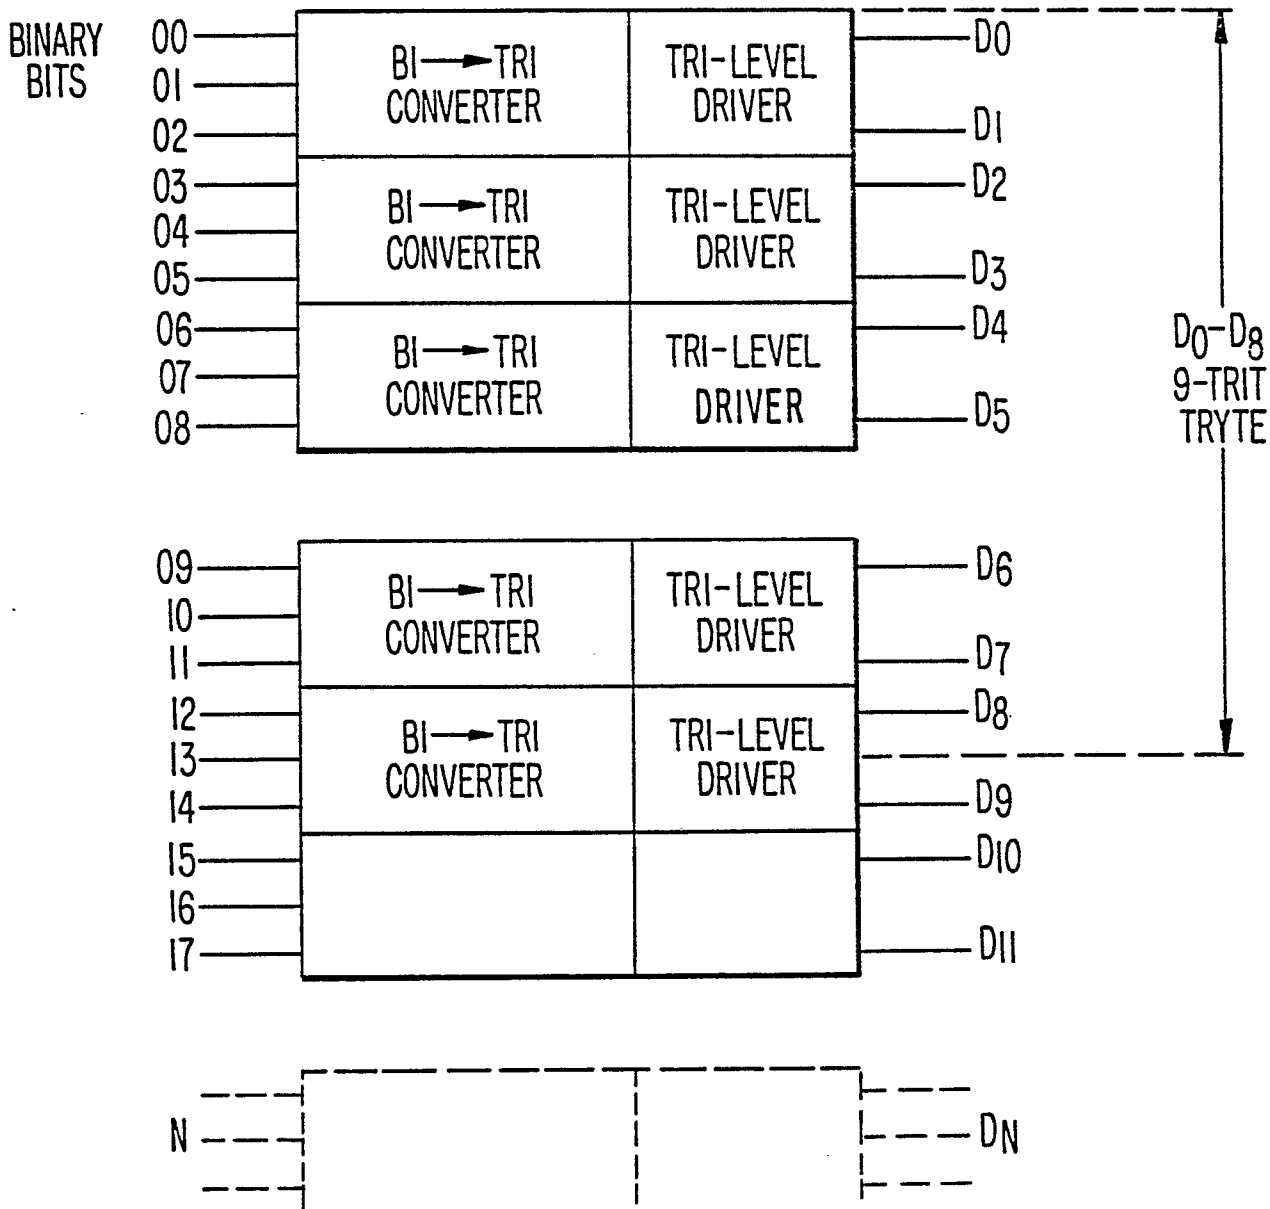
BINARY BITS

00
01
02
03
04
05
06
07
08

BI→TRI CONVERTER
TRI-LEVEL DRIVER
BI→TRI CONVERTER
TRI-LEVEL DRIVER
BI→TRI CONVERTER
TRI-LEVEL DRIVER

D0
D1
D2
D3
D4
D5

$D_0$-$D_8$
9-TRIT TRYTE

09
10
11
12
13
14
15
16
17

BI→TRI CONVERTER
TRI-LEVEL DRIVER
BI→TRI CONVERTER
TRI-LEVEL DRIVER

D6
D7
D8
D9
D10
D11

N
$D_N$